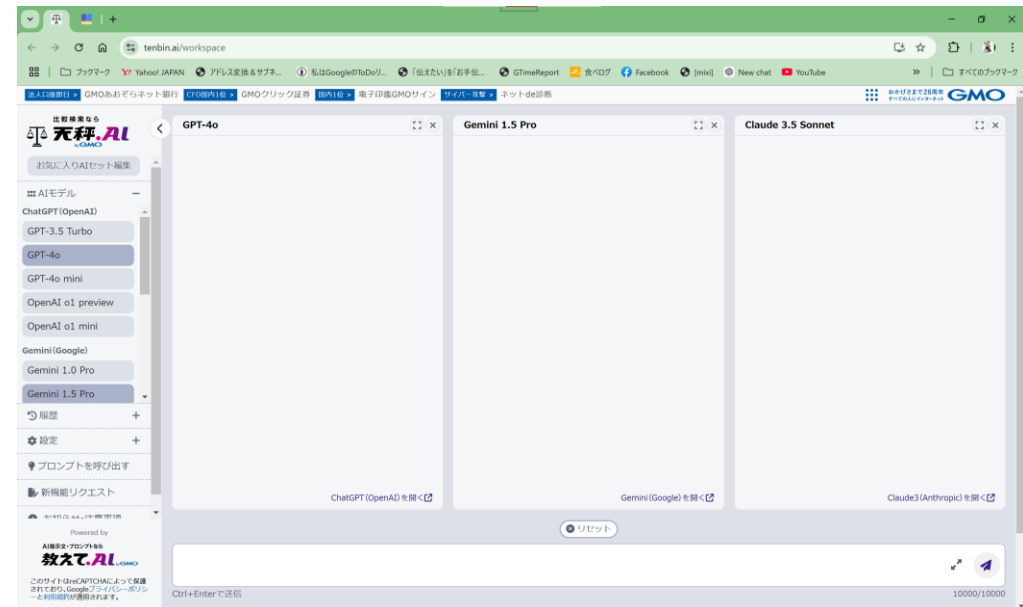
tenbin.ai/workspace

ブックマーク Yahoo! JAPAN アドレス変換&サブネ... 私はGoogleのToDoリ... 「伝えたい」を「お手伝... GTimeReport 食べログ Facebook [mixi] New chat YouTube » すべてのブックマーク

法人口座開設 GMOあおぞらネット銀行 CFD国内1位 GMOクリック証券 国内1位 電子印鑑GMOサイン サイバー攻撃 ネットde診断 おかげさまで28周年 すべての人にインターネット GMO

比較検索なら 天秤.AI byGMO

お気に入りAIセット編集

AIモデル

ChatGPT(OpenAI)

GPT-3.5 Turbo

GPT-4o

GPT-4o mini

OpenAI o1 preview

OpenAI o1 mini

Gemini(Google)

Gemini 1.0 Pro

Gemini 1.5 Pro

履歴

設定

プロンプトを呼び出す

新機能リクエスト

Powered by

AI活用・プロンプトなら 教えて.AI byGMO

このサイトはreCAPTCHAによって保護されており、Googleプライバシーポリシーと利用規約が適用されます。

GPT-4o

ChatGPT(OpenAI)を開く

Gemini 1.5 Pro

Gemini(Google)を開く

Claude 3.5 Sonnet

Claude3(Anthropic)を開く

リセット

Ctrl+Enterで送信

10000/10000